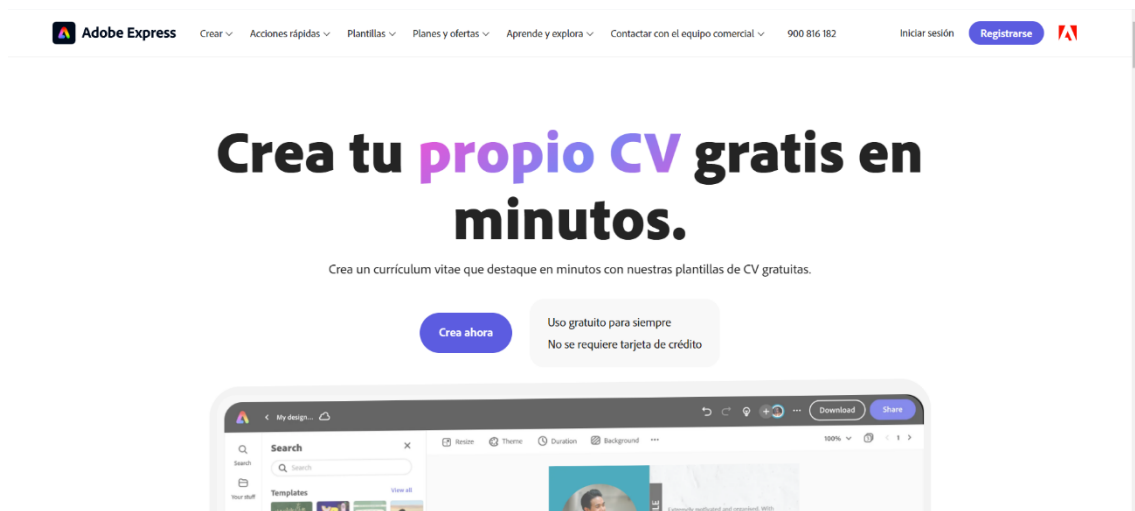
Adobe Express Crear Acciones rápidas Plantillas Planes y ofertas Aprende y explora Contactar con el equipo comercial 900 816 182 Iniciar sesión Registrarse

Crea tu propio CV gratis en minutos.

Crea un currículum vitae que destaque en minutos con nuestras plantillas de CV gratuitas.

Crea ahora

Uso gratuito para siempre
No se requiere tarjeta de crédito

My design... Download Share

Search Your stuff

Search
Search
Templates View all

Resize Theme Duration Background 100% 1

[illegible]